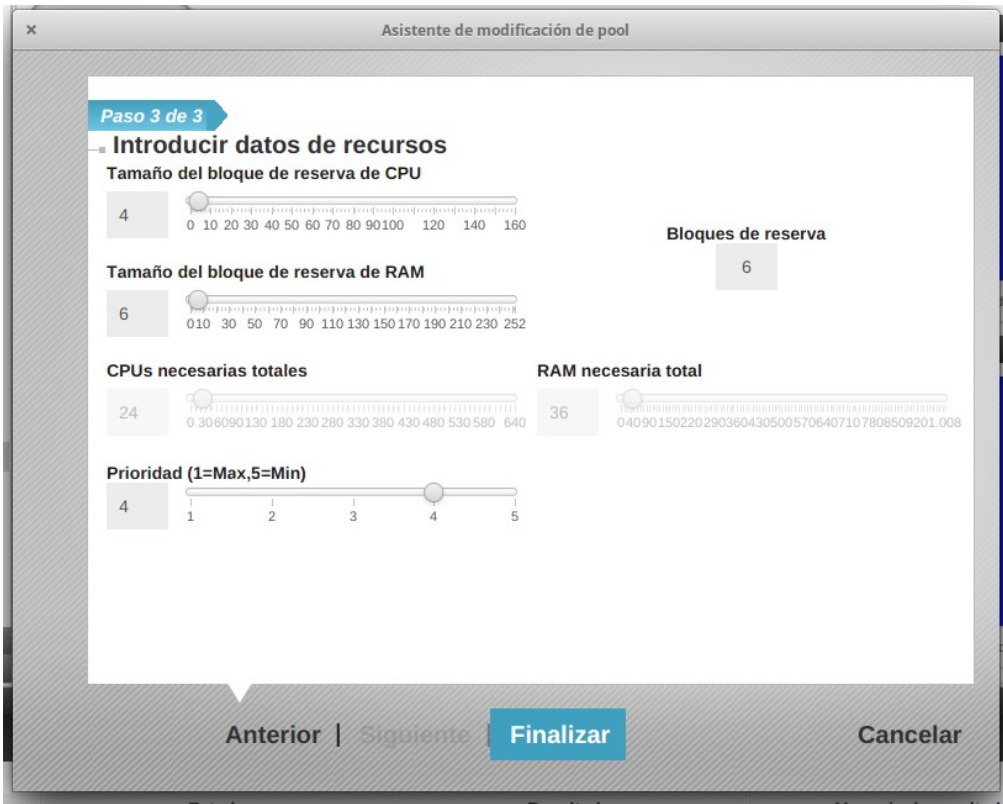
×

Asistente de modificación de pool

Paso 3 de 3

Introducir datos de recursos

Tamaño del bloque de reserva de CPU

4

0 10 20 30 40 50 60 70 80 90100 120 140 160

Bloques de reserva

6

Tamaño del bloque de reserva de RAM

6

010 30 50 70 90 110 130 150 170 190 210 230 252

CPUs necesarias totales

24

0 306090130 180 230 280 330 380 430 480 530 580 640

RAM necesaria total

36

04090150220290360430500570640710780850920 1.008

Prioridad (1=Max,5=Min)

4

1 2 3 4 5

Anterior | Siguiente | Finalizar

Cancelar